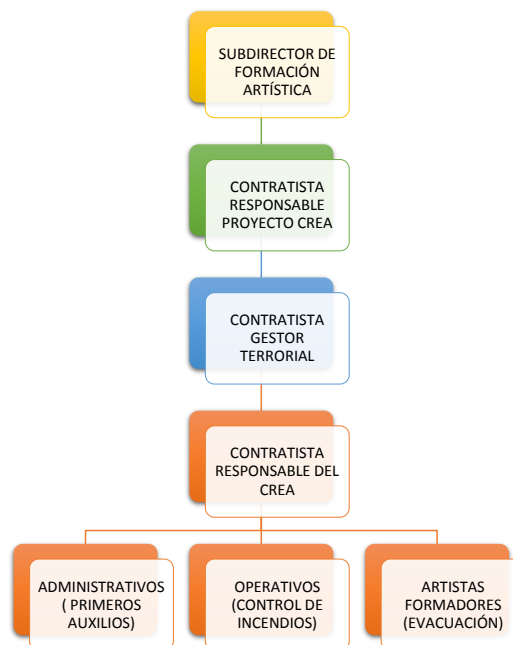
SUBDIRECTOR DE FORMACIÓN ARTÍSTICA

CONTRATISTA RESPONSABLE PROYECTO CREA

CONTRATISTA GESTOR TERRORIAL

CONTRATISTA RESPONSABLE DEL CREA

ADMINISTRATIVOS ( PRIMEROS AUXILIOS)

OPERATIVOS (CONTROL DE INCENDIOS)

ARTISTAS FORMADORES (EVACUACIÓN)